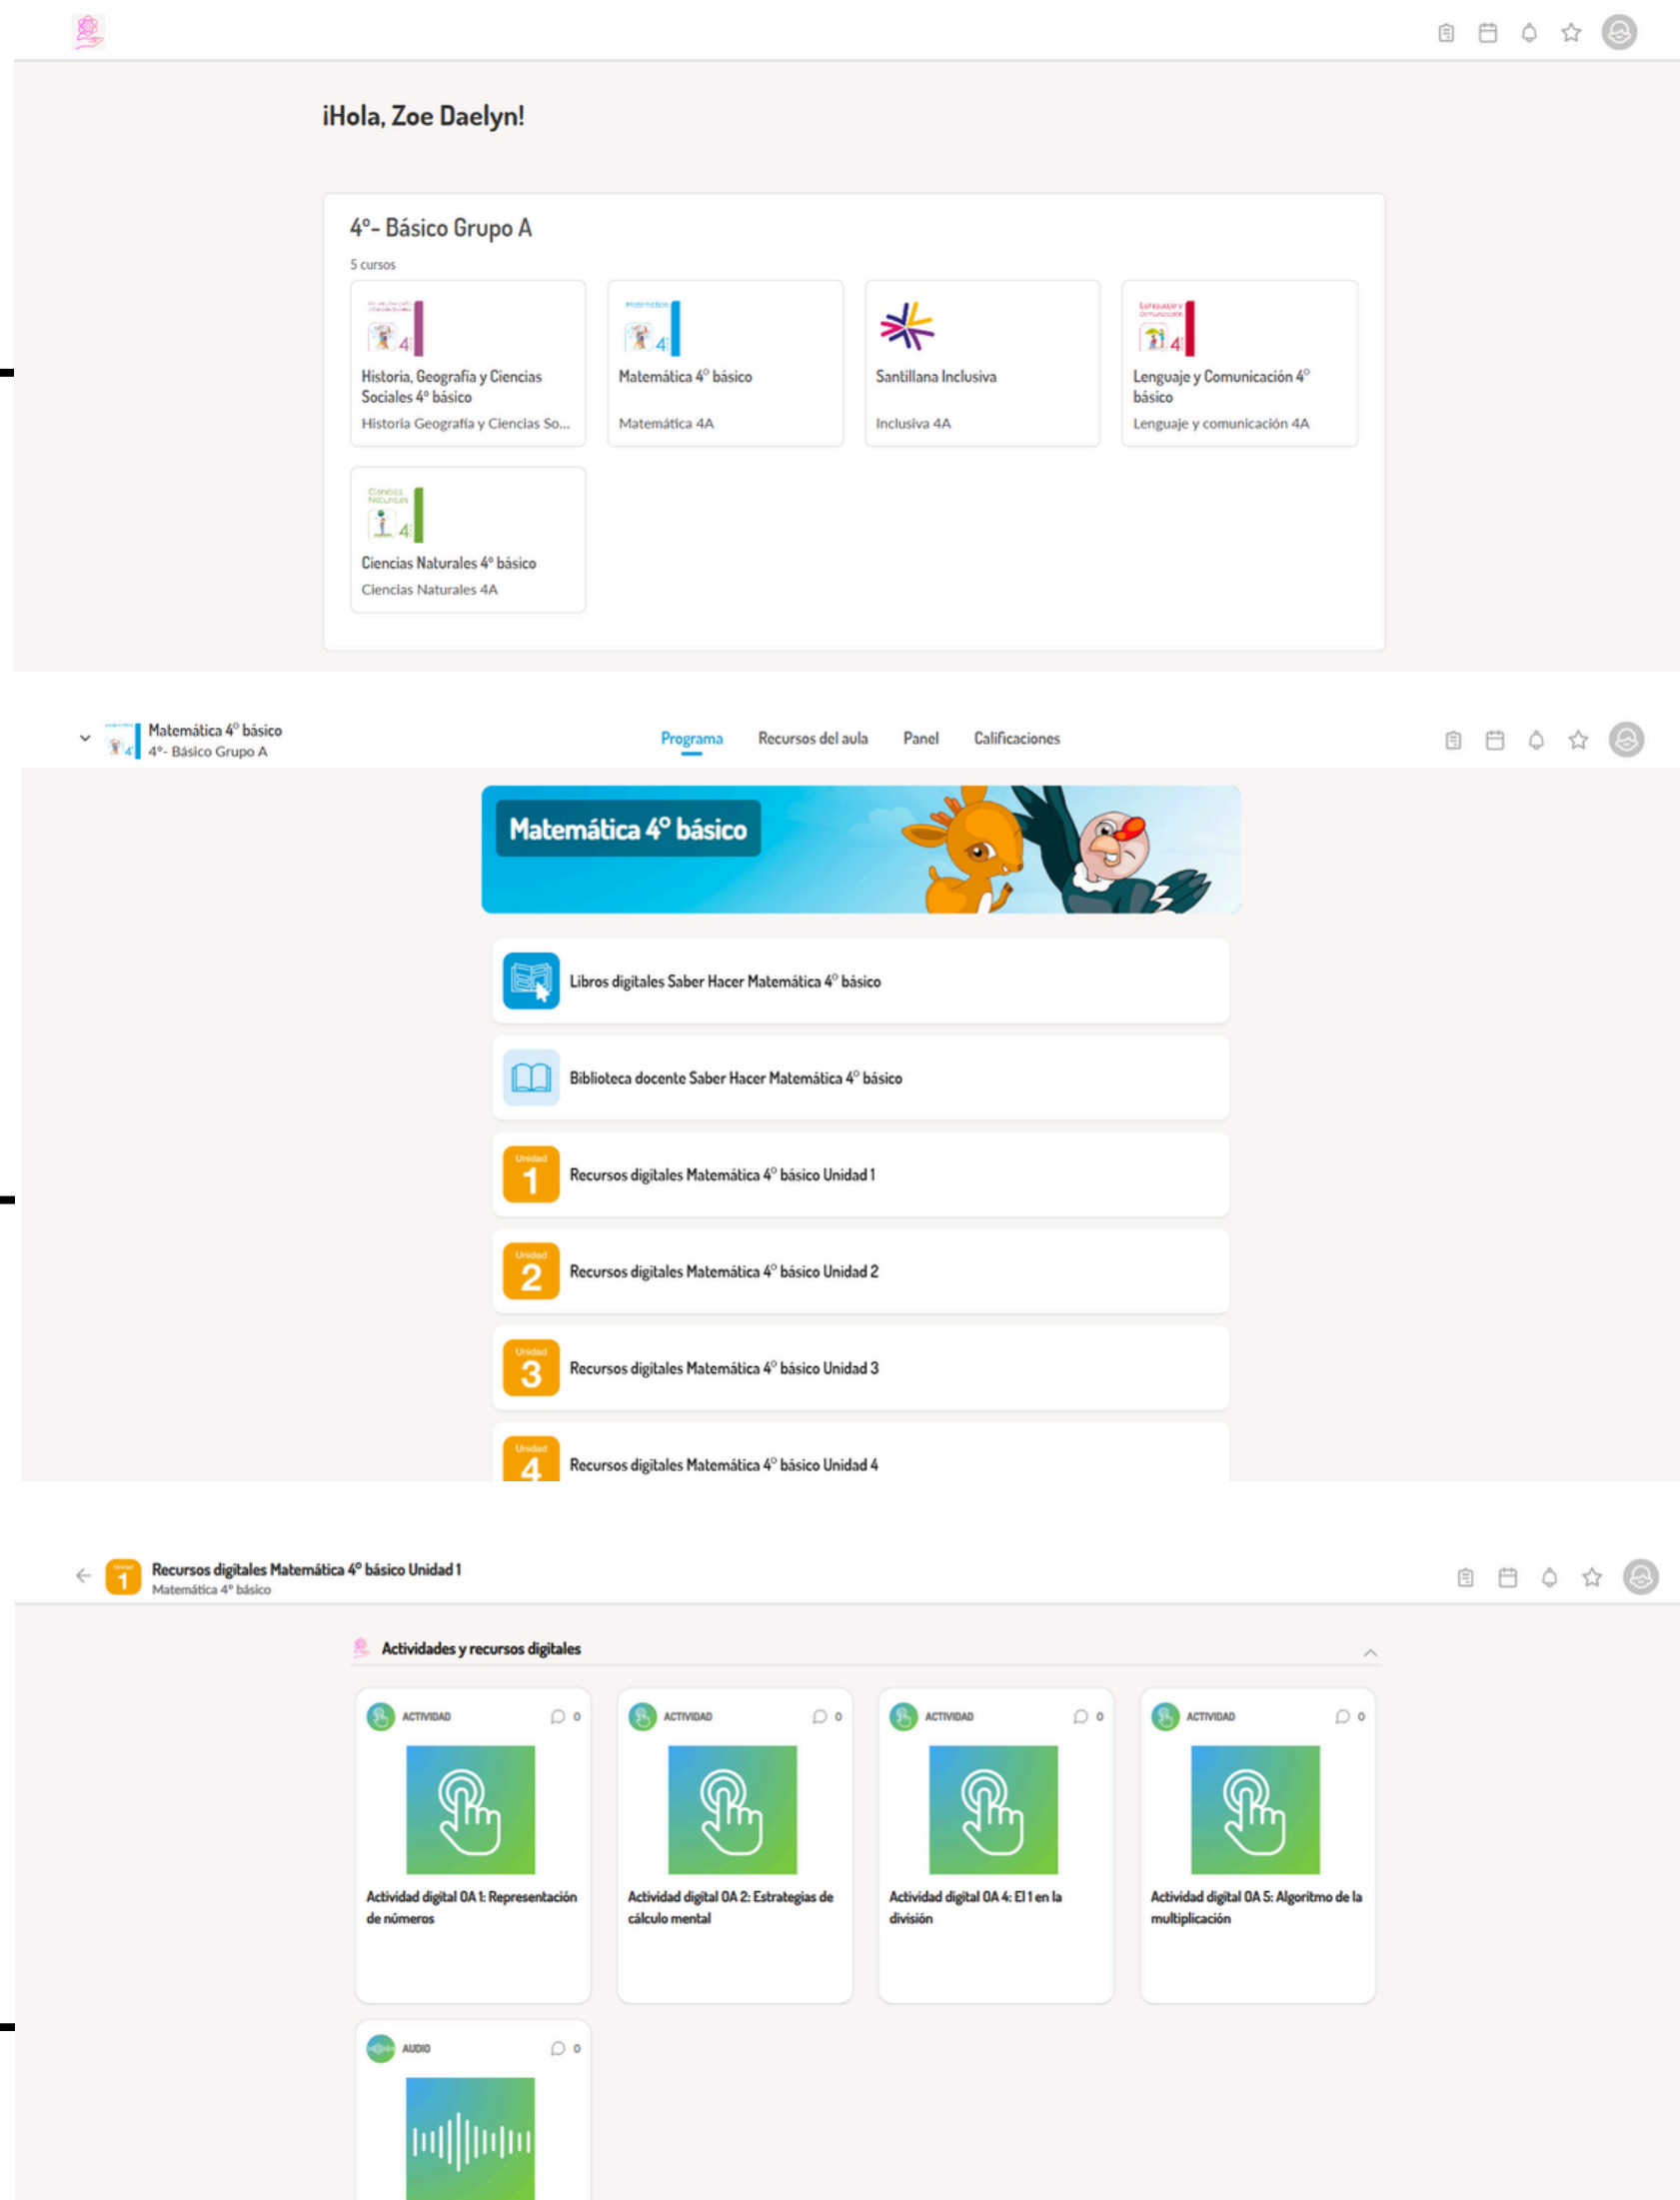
¡Hola, Zoe Daelyn!

4°- Básico Grupo A

5 cursos

Historia, Geografía y Ciencias Sociales 4° básico
Historia Geografía y Ciencias So...

Matemática 4° básico
Matemática 4A

Santillana Inclusiva
Inclusiva 4A

Lenguaje y Comunicación 4° básico
Lenguaje y comunicación 4A

Ciencias Naturales 4° básico
Ciencias Naturales 4A

Matemática 4° básico
4°- Básico Grupo A

Programa Recursos del aula Panel Calificaciones

Matemática 4° básico

Libros digitales Saber Hacer Matemática 4° básico

Biblioteca docente Saber Hacer Matemática 4° básico

Unidad 1 Recursos digitales Matemática 4° básico Unidad 1

Unidad 2 Recursos digitales Matemática 4° básico Unidad 2

Unidad 3 Recursos digitales Matemática 4° básico Unidad 3

Unidad 4 Recursos digitales Matemática 4° básico Unidad 4

Unidad 1 Recursos digitales Matemática 4° básico Unidad 1
Matemática 4° básico

Actividades y recursos digitales

ACTIVIDAD 0
Actividad digital OA 1: Representación de números

ACTIVIDAD 0
Actividad digital OA 2: Estrategias de cálculo mental

ACTIVIDAD 0
Actividad digital OA 4: El 1 en la división

ACTIVIDAD 0
Actividad digital OA 5: Algoritmo de la multiplicación

AUDIO 0